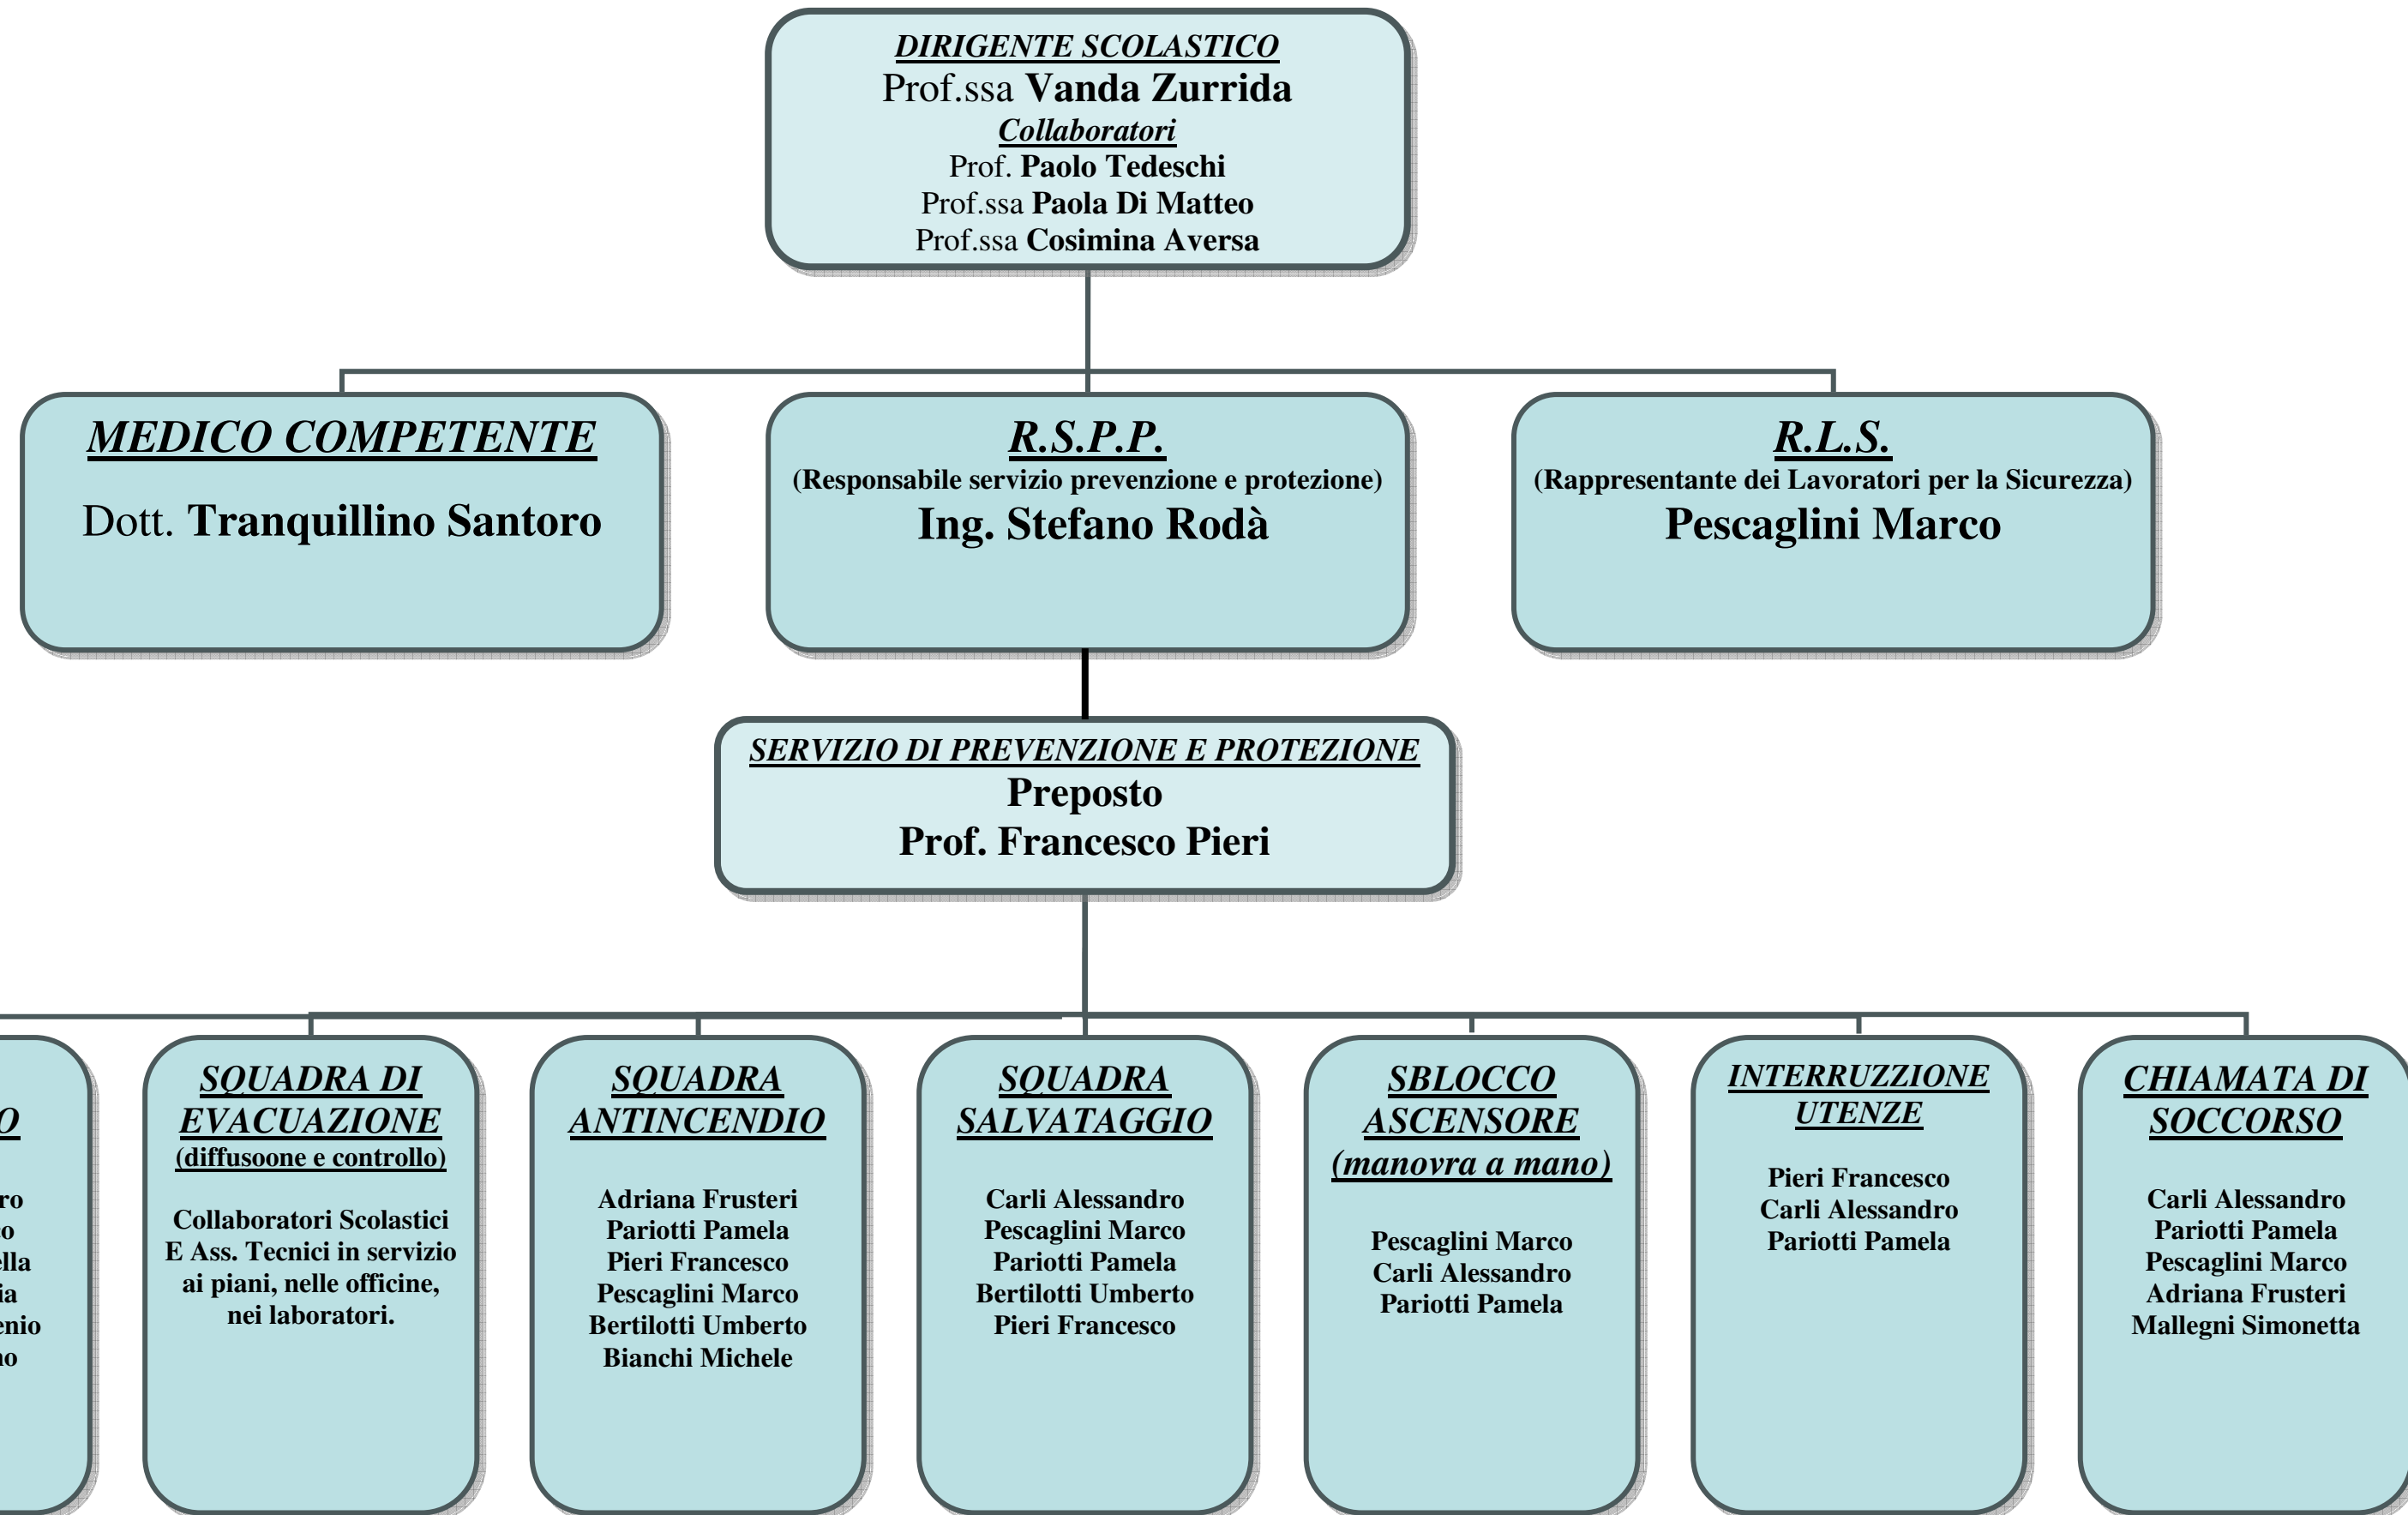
DIRIGENTE SCOLASTICO
Prof.ssa Vanda Zurrida
Collaboratori
Prof. Paolo Tedeschi
Prof.ssa Paola Di Matteo
Prof.ssa Cosimina Aversa

MEDICO COMPETENTE
Dott. Tranquillino Santoro

R.S.P.P.
(Responsabile servizio prevenzione e protezione)
Ing. Stefano Rodà

R.L.S.
(Rappresentante dei Lavoratori per la Sicurezza)
Pescaglini Marco

SERVIZIO DI PREVENZIONE E PROTEZIONE
Preposto
Prof. Francesco Pieri

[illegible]O
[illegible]ro
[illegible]o
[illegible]ella
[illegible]ia
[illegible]enio
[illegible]no

SQUADRA DI EVACUAZIONE
(diffusoone e controllo)
Collaboratori Scolastici E Ass. Tecnici in servizio ai piani, nelle officine, nei laboratori.

SQUADRA ANTINCENDIO
Adriana Frusteri
Pariotti Pamela
Pieri Francesco
Pescaglini Marco
Bertilotti Umberto
Bianchi Michele

SQUADRA SALVATAGGIO
Carli Alessandro
Pescaglini Marco
Pariotti Pamela
Bertilotti Umberto
Pieri Francesco

SBLOCCO ASCENSORE
(manovra a mano)
Pescaglini Marco
Carli Alessandro
Pariotti Pamela

INTERRUZZIONE UTENZE
Pieri Francesco
Carli Alessandro
Pariotti Pamela

CHIAMATA DI SOCCORSO
Carli Alessandro
Pariotti Pamela
Pescaglini Marco
Adriana Frusteri
Mallegni Simonetta